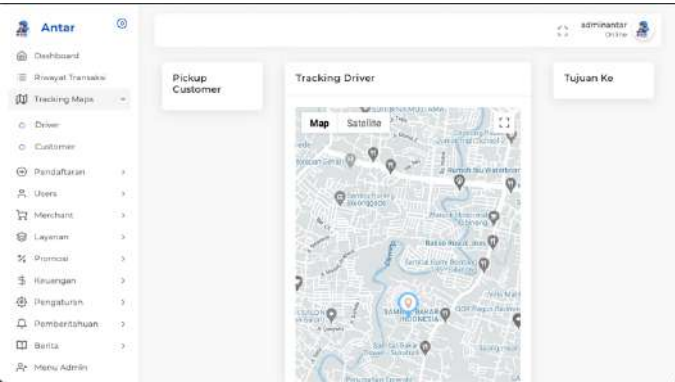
Antar

Dashboard
Riwayat Transaksi
Tracking Maps
Driver
Customer
Pendaftaran
Users
Merchant
Layanan
Promosi
Keuangan
Pengaturan
Pemberitahuan
Berita
Menu Admin

adminantar
Online

Pickup Customer

Tracking Driver

Map
Satellite

Tujuan Ke